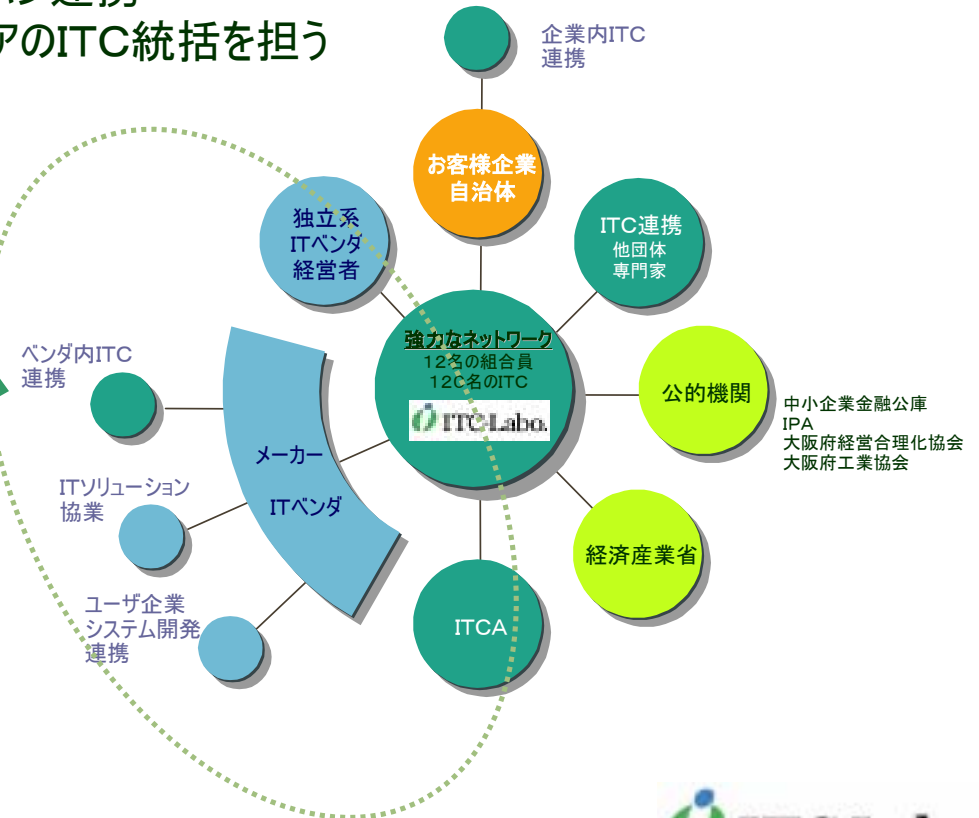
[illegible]連携
アのITC統括を担う

企業内ITC
連携

お客様企業
自治体

独立系
ITベンダ
経営者

ITC連携
他団体
専門家

強力なネットワーク
12名の組合員
120名のITC
ITC-Labo.

ベンダ内ITC
連携

公的機関

中小企業金融公庫
IPA
大阪府経営合理化協会
大阪府工業協会

メーカー
ITベンダ

ITソリューション
協業

経済産業省

ユーザ企業
システム開発
連携

ITCA